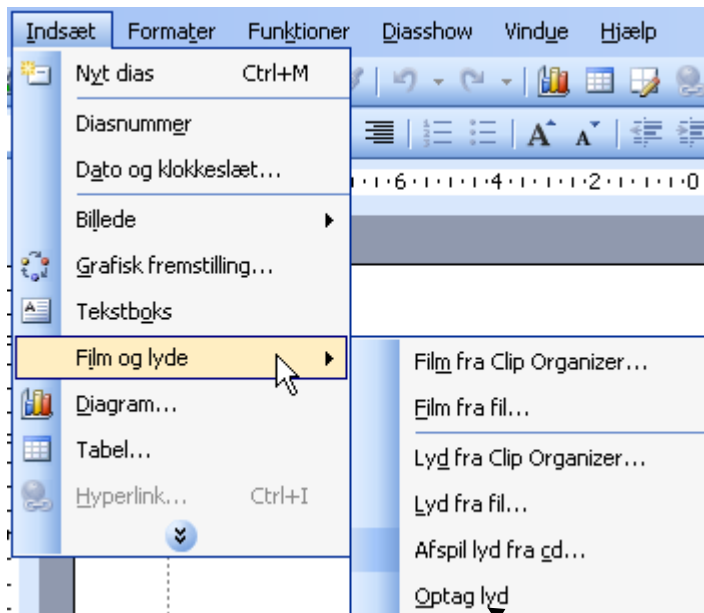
Indsæt Formater Funktioner Diasshow Vindue Hjælp

Nyt dias Ctrl+M
Diasnummer
Dato og klokkeslæt...
Billede
Grafisk fremstilling...
Tekstboks
Film og lyde
Diagram...
Tabel...
Hyperlink... Ctrl+I

·6·4·2·0

Film fra Clip Organizer...
Film fra fil...
Lyd fra Clip Organizer...
Lyd fra fil...
Afspil lyd fra cd...
Optag lyd